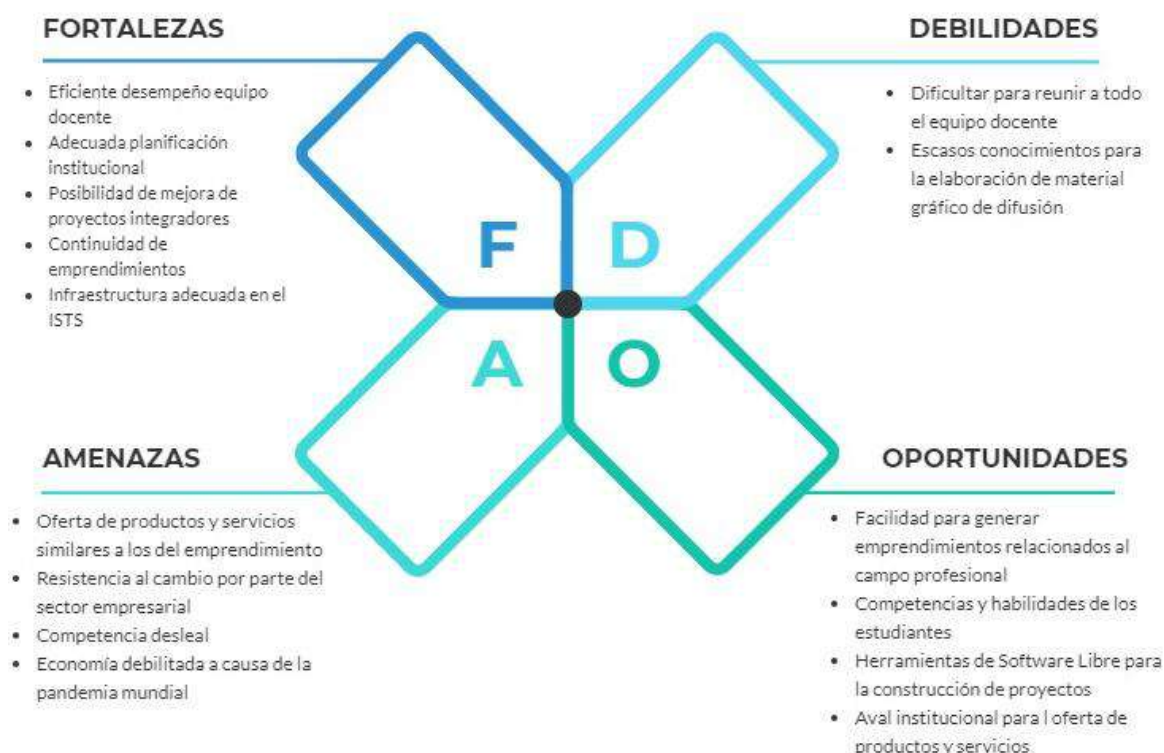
FORTALEZAS

- Eficiente desempeño equipo docente
- Adecuada planificación institucional
- Posibilidad de mejora de proyectos integradores
- Continuidad de emprendimientos
- Infraestructura adecuada en el ISTS

DEBILIDADES

- Dificultar para reunir a todo el equipo docente
- Escasos conocimientos para la elaboración de material gráfico de difusión

F

D

A

O

AMENAZAS

- Oferta de productos y servicios similares a los del emprendimiento
- Resistencia al cambio por parte del sector empresarial
- Competencia desleal
- Economía debilitada a causa de la pandemia mundial

OPORTUNIDADES

- Facilidad para generar emprendimientos relacionados al campo profesional
- Competencias y habilidades de los estudiantes
- Herramientas de Software Libre para la construcción de proyectos
- Aval institucional para l oferta de productos y servicios